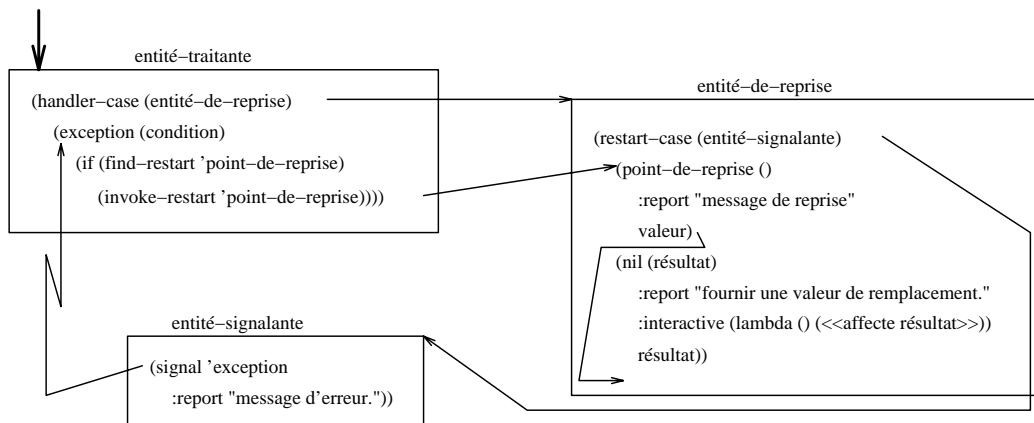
entité−traitante

(handler−case (entité−de−reprise)
(exception (condition)
(if (find−restart 'point−de−reprise)
(invoke−restart 'point−de−reprise))))

entité−de−reprise

(restart−case (entité−signalante)
(point−de−reprise ()
:report "message de reprise"
valeur)
(nil (résultat)
:report "fournir une valeur de remplacement."
:interactive (lambda () (<<affecte résultat>>))
résultat))

entité−signalante

(signal 'exception
:report "message d'erreur."))